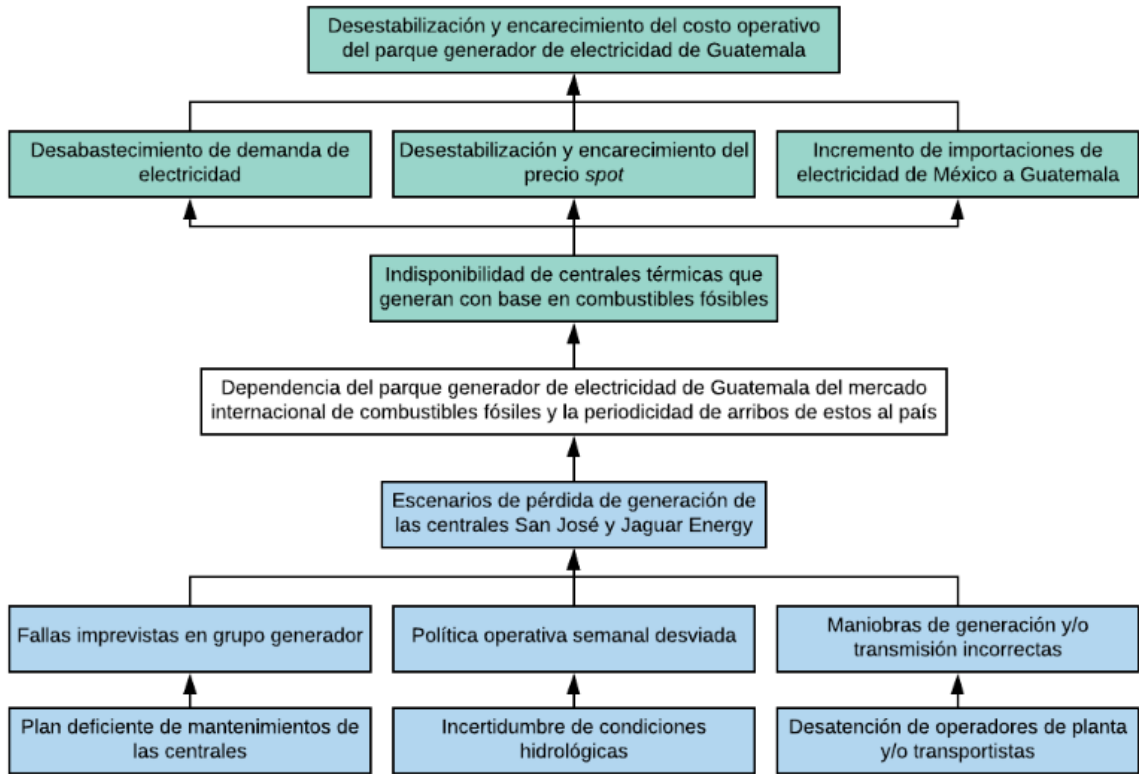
Desestabilización y encarecimiento del costo operativo del parque generador de electricidad de Guatemala

Desabastecimiento de demanda de electricidad

Desestabilización y encarecimiento del precio spot

Incremento de importaciones de electricidad de México a Guatemala

Indisponibilidad de centrales térmicas que generan con base en combustibles fósiles

Dependencia del parque generador de electricidad de Guatemala del mercado internacional de combustibles fósiles y la periodicidad de arribos de estos al país

Escenarios de pérdida de generación de las centrales San José y Jaguar Energy

Fallas imprevistas en grupo generador

Política operativa semanal desviada

Maniobras de generación y/o transmisión incorrectas

Plan deficiente de mantenimientos de las centrales

Incertidumbre de condiciones hidrológicas

Desatención de operadores de planta y/o transportistas